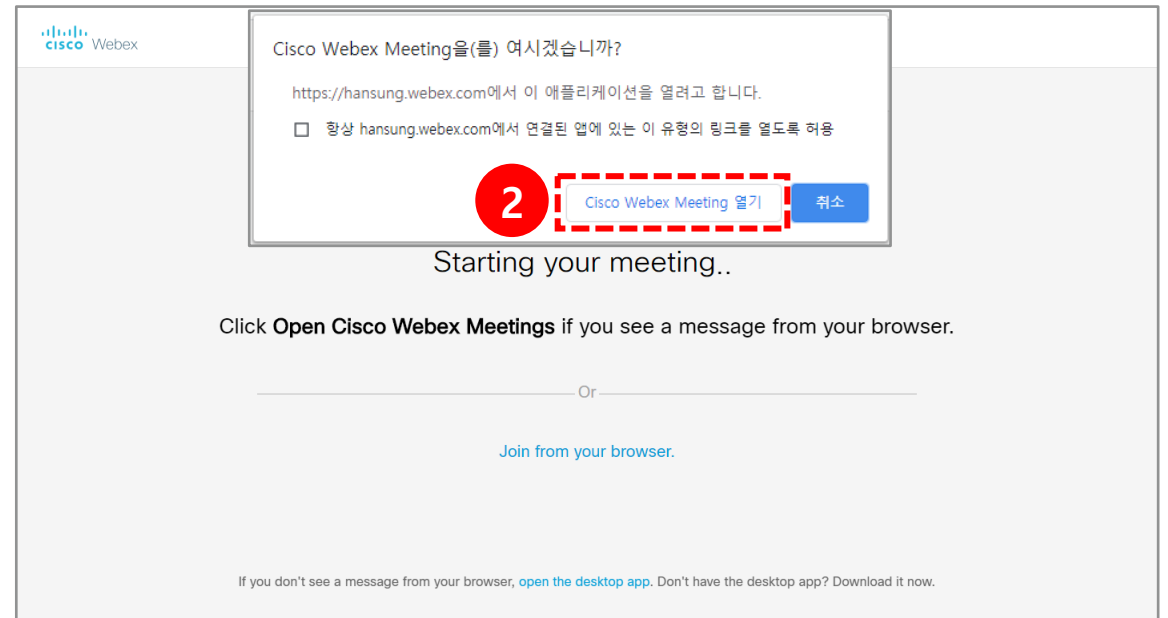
cisco Webex

Cisco Webex Meeting을(를) 여시겠습니까?

https://hansung.webex.com에서 이 애플리케이션을 열려고 합니다.

항상 hansung.webex.com에서 연결된 앱에 있는 이 유형의 링크를 열도록 허용

2

Cisco Webex Meeting 열기

취소

Starting your meeting..

Click **Open Cisco Webex Meetings** if you see a message from your browser.

Or

Join from your browser.

If you don't see a message from your browser, open the desktop app. Don't have the desktop app? Download it now.